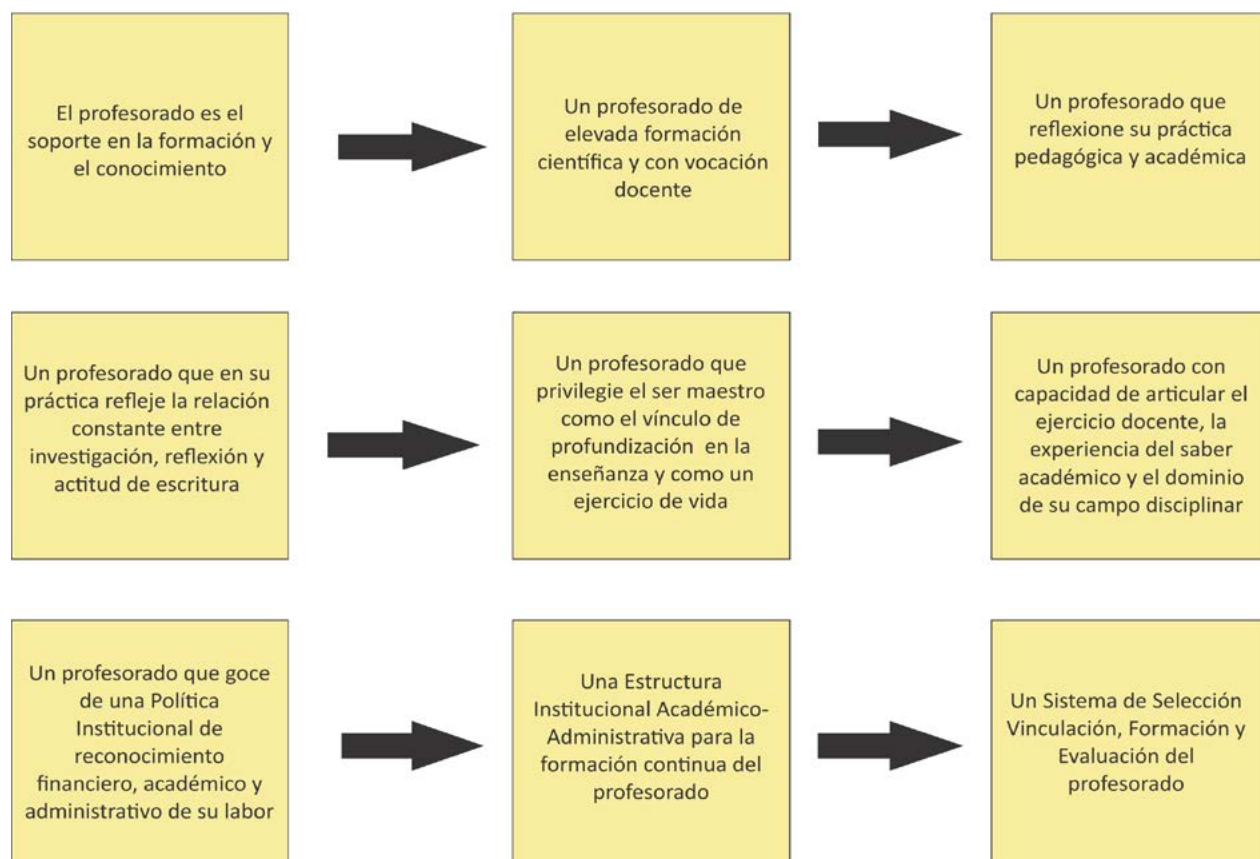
El profesorado es el soporte en la formación y el conocimiento

Un profesorado de elevada formación científica y con vocación docente

Un profesorado que reflexione su práctica pedagógica y académica

Un profesorado que en su práctica refleje la relación constante entre investigación, reflexión y actitud de escritura

Un profesorado que privilegie el ser maestro como el vínculo de profundización en la enseñanza y como un ejercicio de vida

Un profesorado con capacidad de articular el ejercicio docente, la experiencia del saber académico y el dominio de su campo disciplinar

Un profesorado que goce de una Política Institucional de reconocimiento financiero, académico y administrativo de su labor

Una Estructura Institucional Académico-Administrativa para la formación continua del profesorado

Un Sistema de Selección Vinculación, Formación y Evaluación del profesorado